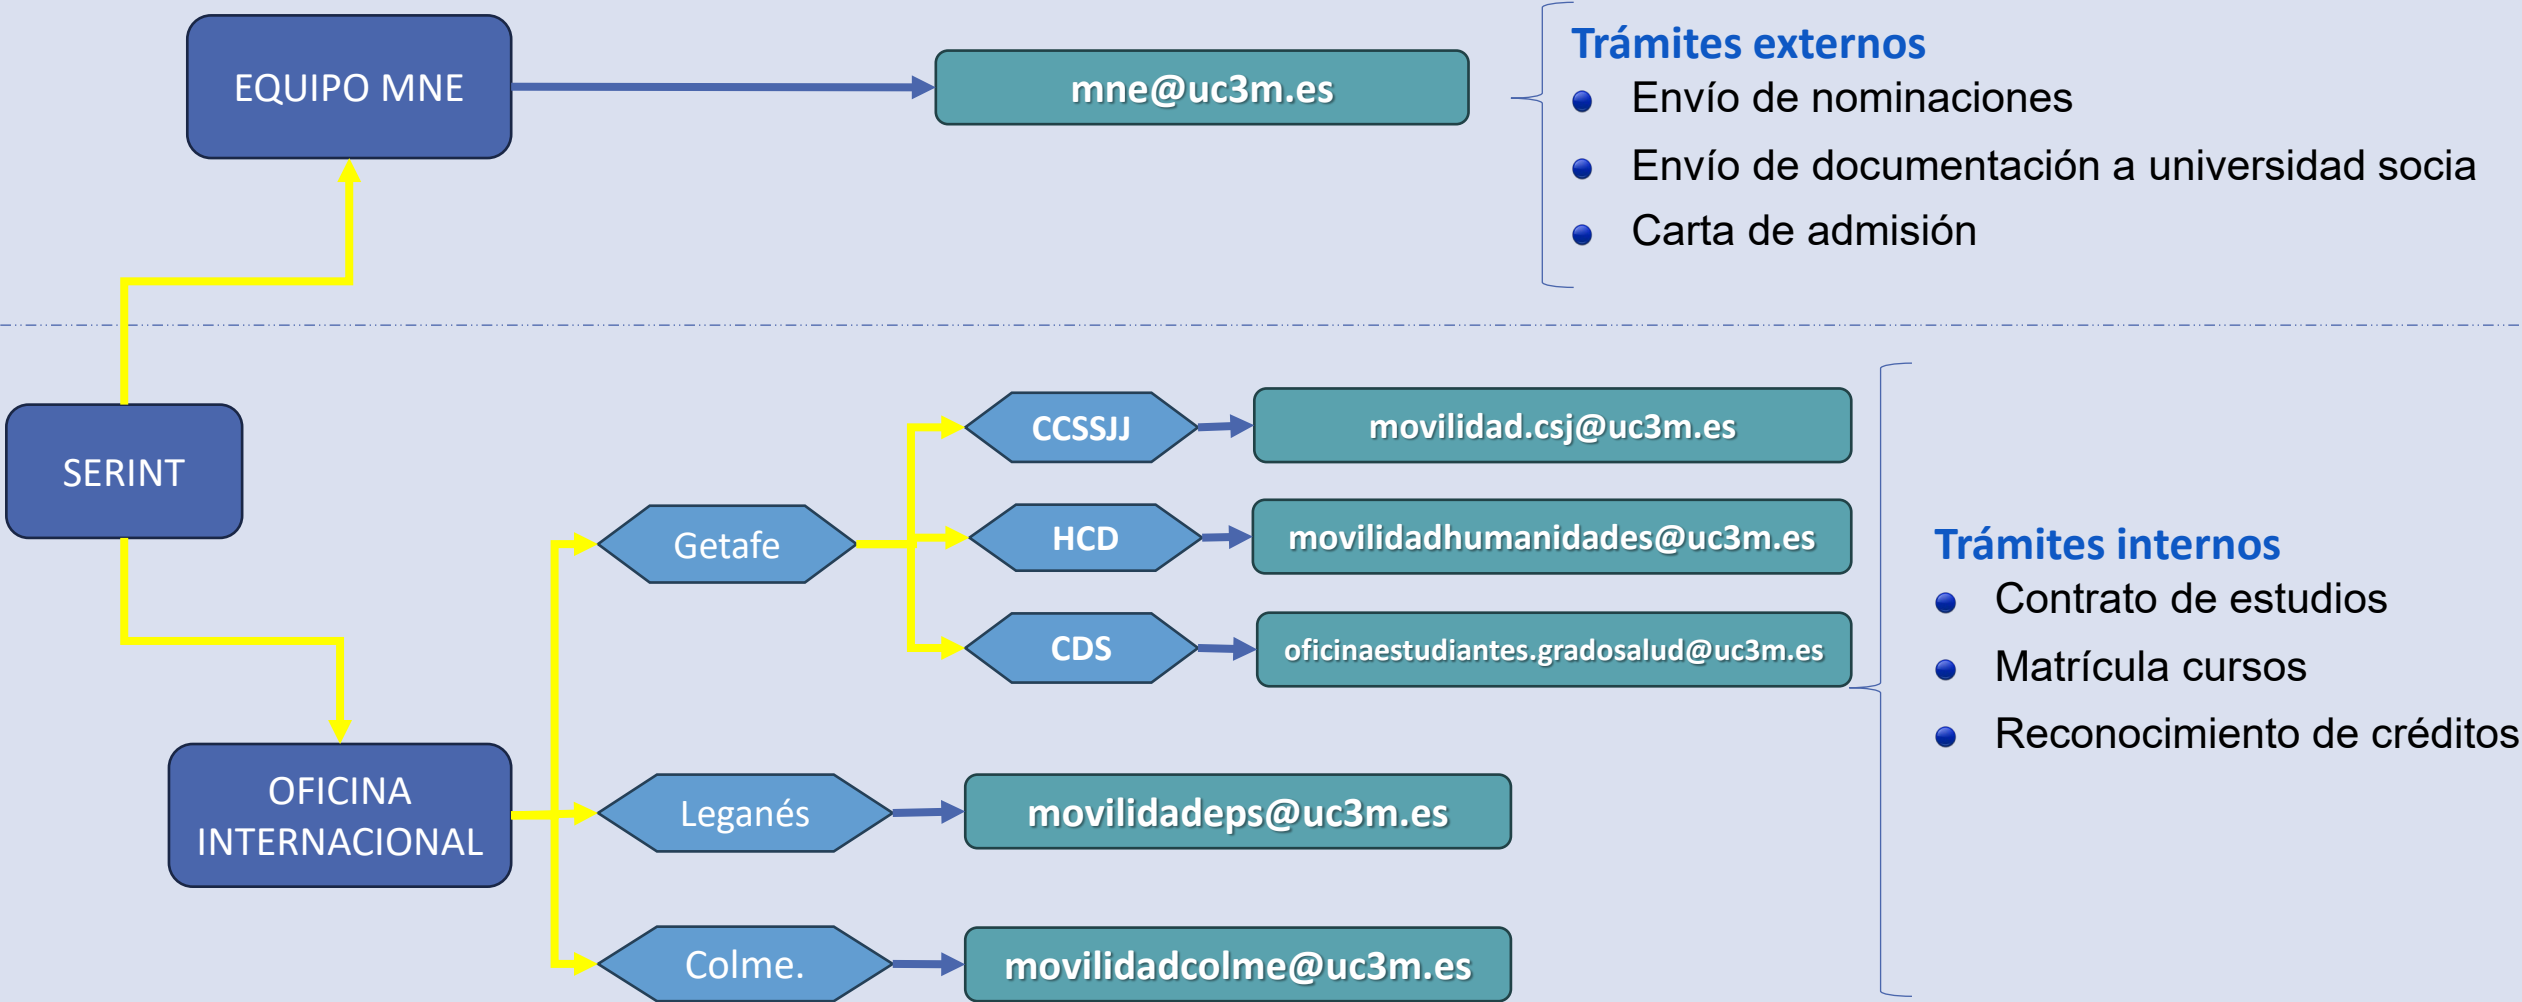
EQUIPO MNE

mne@uc3m.es

Trámites externos
- Envío de nominaciones
- Envío de documentación a universidad socia
- Carta de admisión

SERINT

CCSSJJ
movilidad.csj@uc3m.es

Getafe

HCD
movilidadhumanidades@uc3m.es

CDS
oficinaestudiantes.gradosalud@uc3m.es

Trámites internos
- Contrato de estudios
- Matrícula cursos
- Reconocimiento de créditos

OFICINA INTERNACIONAL

Leganés
movilidadeps@uc3m.es

Colme.
movilidadcolme@uc3m.es